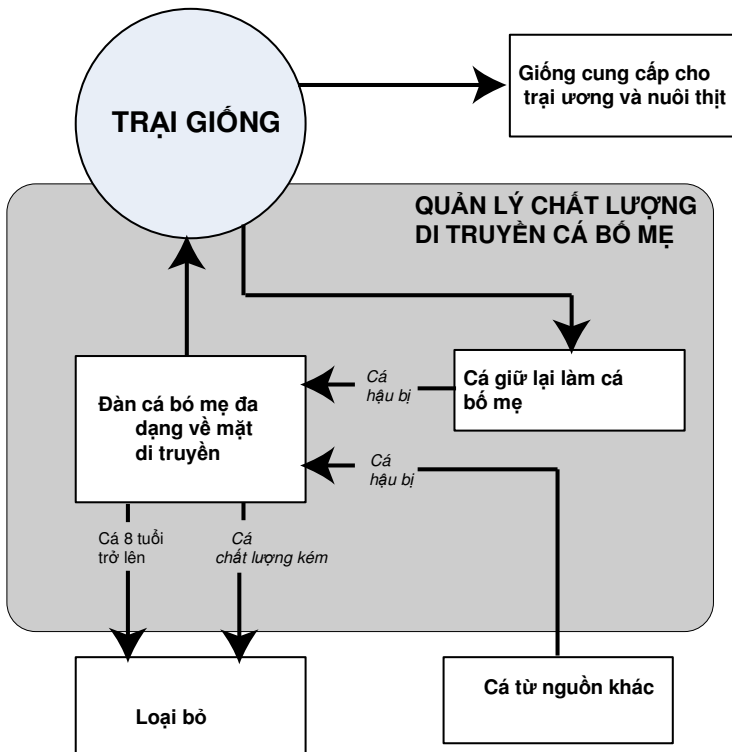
TRẠI GIỐNG

Giống cung cấp cho trại ương và nuôi thịt

QUẢN LÝ CHẤT LƯỢNG DI TRUYỀN CÁ BỐ MẸ

Cá giữ lại làm cá bố mẹ

Cá hậu bị

Đàn cá bó mẹ đa dạng về mặt di truyền

Cá hậu bị

Cá 8 tuổi trở lên

Cá chất lượng kém

Loại bỏ

Cá từ nguồn khác